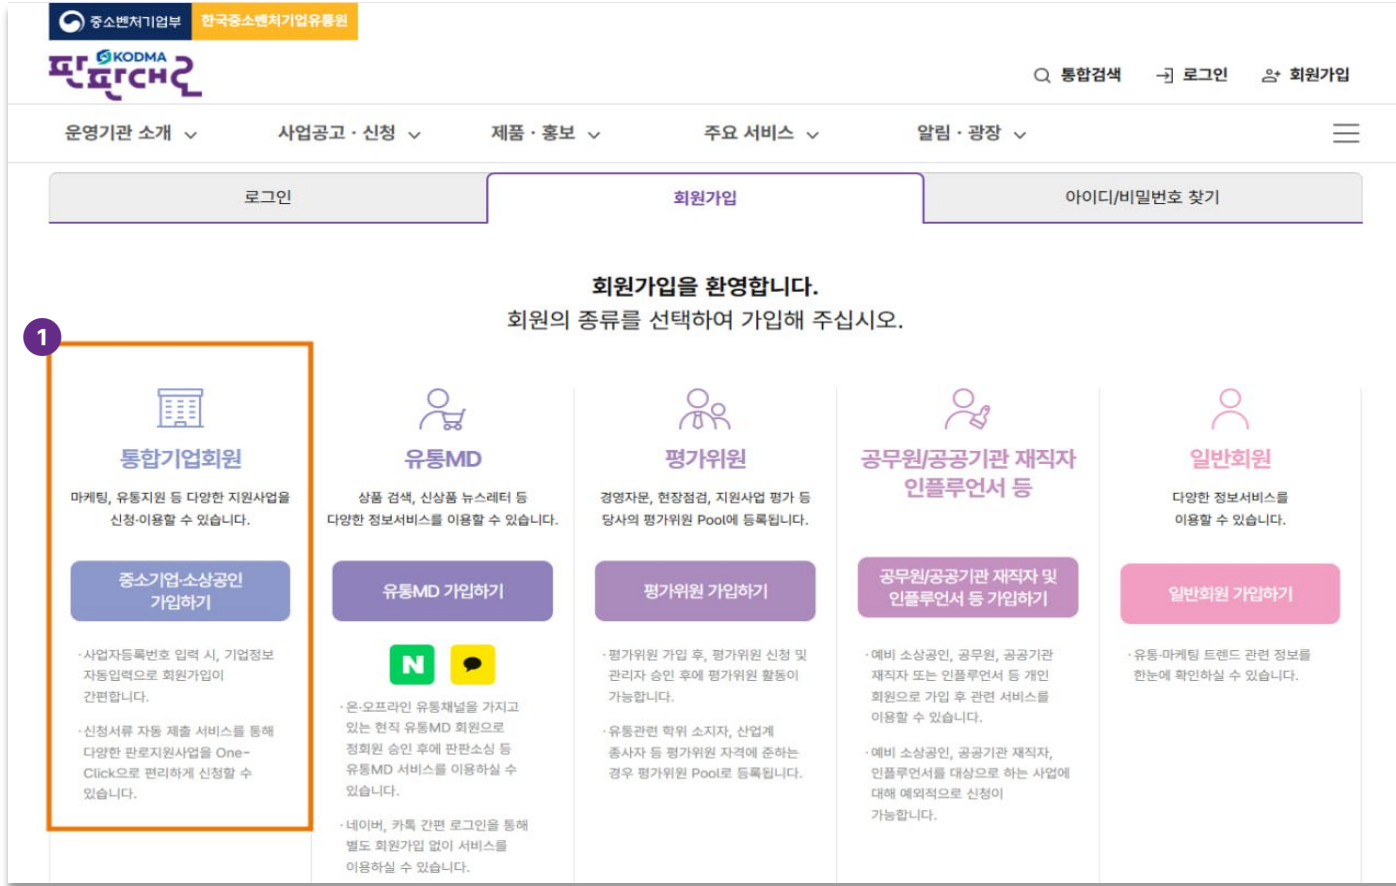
중소벤처기업부 한국중소벤처기업유통원

KODMA 판판대로

통합검색 로그인 회원가입

운영기관 소개 사업공고 · 신청 제품 · 홍보 주요 서비스 알림 · 광장

로그인 회원가입 아이디/비밀번호 찾기

회원가입을 환영합니다.
회원의 종류를 선택하여 가입해 주십시오.

1

통합기업회원
마케팅, 유통지원 등 다양한 지원사업을 신청·이용할 수 있습니다.
중소기업·소상공인 가입하기
·사업자등록번호 입력 시, 기업정보 자동입력으로 회원가입이 간편합니다.
·신청서류 자동 제출 서비스를 통해 다양한 판로지원사업을 One-Click으로 편리하게 신청할 수 있습니다.

유통MD
상품 검색, 신상품 뉴스레터 등 다양한 정보서비스를 이용할 수 있습니다.
유통MD 가입하기
N
·온·오프라인 유통채널을 가지고 있는 현직 유통MD 회원으로 정회원 승인 후에 판판소싱 등 유통MD 서비스를 이용하실 수 있습니다.
·네이버, 카톡 간편 로그인을 통해 별도 회원가입 없이 서비스를 이용하실 수 있습니다.

평가위원
경영자문, 현장점검, 지원사업 평가 등 당사의 평가위원 Pool에 등록됩니다.
평가위원 가입하기
·평가위원 가입 후, 평가위원 신청 및 관리자 승인 후에 평가위원 활동이 가능합니다.
·유통관련 학위 소지자, 산업계 종사자 등 평가위원 자격에 준하는 경우 평가위원 Pool에 등록됩니다.

공무원/공공기관 재직자 인플루언서 등
공무원/공공기관 재직자 및 인플루언서 등 가입하기
·예비 소상공인, 공무원, 공공기관 재직자 또는 인플루언서 등 개인 회원으로 가입 후 관련 서비스를 이용할 수 있습니다.
·예비 소상공인, 공공기관 재직자, 인플루언서를 대상으로 하는 사업에 대해 예외적으로 신청이 가능합니다.

일반회원
다양한 정보서비스를 이용할 수 있습니다.
일반회원 가입하기
·유통·마케팅 트렌드 관련 정보를 한눈에 확인하실 수 있습니다.